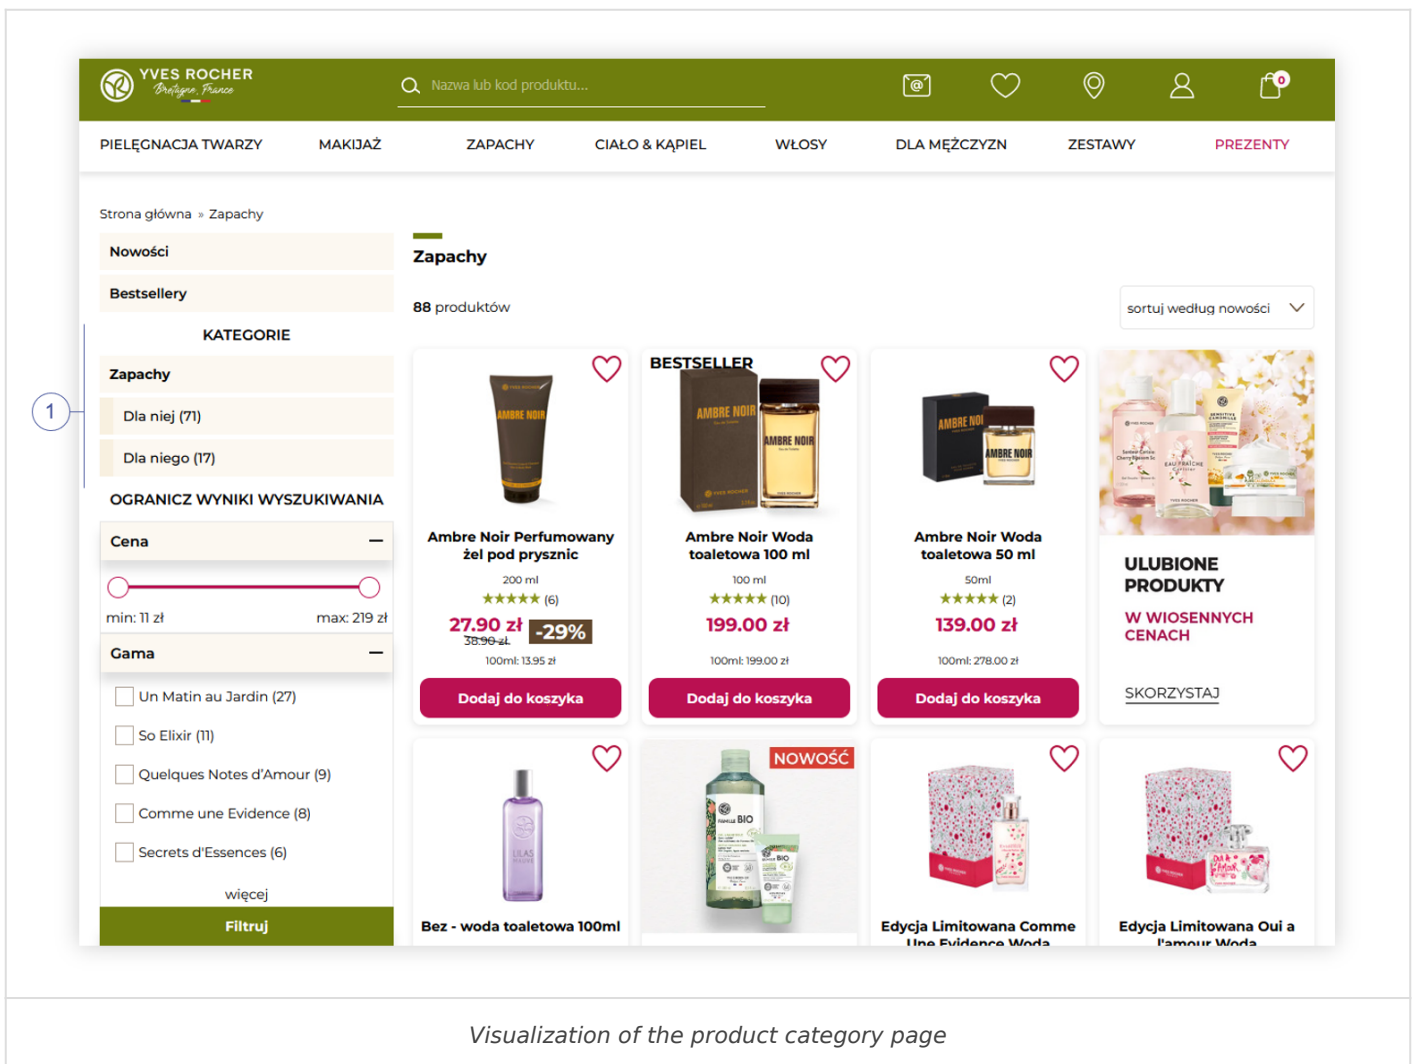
YVES ROCHER
Bretagne, France

Nazwa lub kod produktu...

0

PIELĘGNACJA TWARZY MAKIJAŻ ZAPACHY CIAŁO & KĄPIEL WŁOSY DLA MĘŻCZYZN ZESTAWY PREZENTY

Strona główna » Zapachy

Nowości

Bestsellery

KATEGORIE

Zapachy

1

Dla niej (71)

Dla niego (17)

OGRANICZ WYNIKI WYSZUKIWANIA

Cena

min: 11 zł max: 219 zł

Gama

Un Matin au Jardin (27)

So Elixir (11)

Quelques Notes d'Amour (9)

Comme une Evidence (8)

Secrets d'Essences (6)

więcej

Filtruj

Zapachy

88 produktów

sortuj według nowości

Ambre Noir Perfumowany żel pod prysznic
200 ml
★★★★★ (6)
27.90 zł -29%
38.90 zł
100ml: 13.95 zł
Dodaj do koszyka

BESTSELLER
Ambre Noir Woda toaletowa 100 ml
100 ml
★★★★★ (10)
199.00 zł
100ml: 199.00 zł
Dodaj do koszyka

Ambre Noir Woda toaletowa 50 ml
50ml
★★★★★ (2)
139.00 zł
100ml: 278.00 zł
Dodaj do koszyka

ULUBIONE PRODUKTY
W WIOSENNYCH CENACH
SKORZYSTAJ

Bez - woda toaletowa 100ml

NOWOŚĆ

Edycja Limitowana Comme Une Evidence Woda

Edycja Limitowana Oui a l'amour Woda

Visualization of the product category page